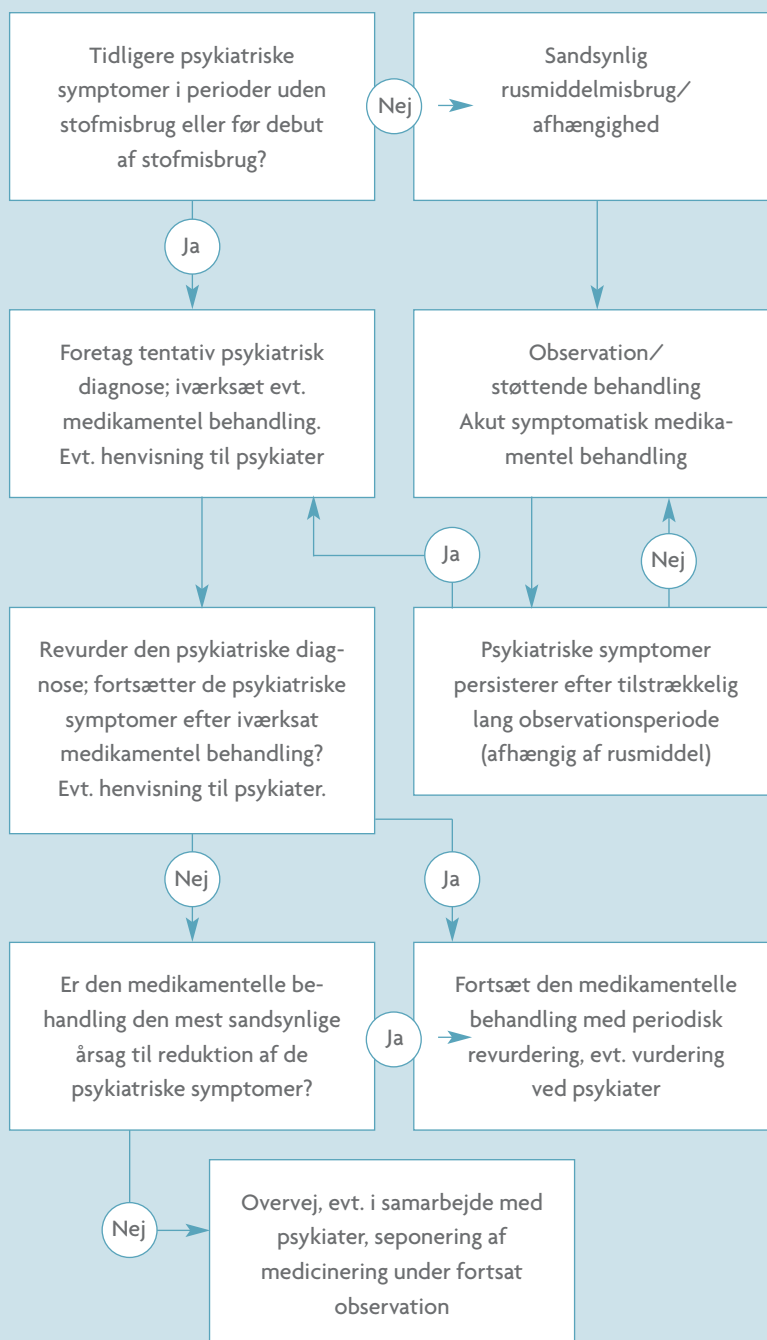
Tidligere psykiatriske symptomer i perioder uden stofmisbrug eller før debut af stofmisbrug?

Nej

Sandsynlig rusmiddelmisbrug/afhængighed

Ja

Foretag tentativ psykiatrisk diagnose; iværksæt evt. medikamentel behandling. Evt. henvisning til psykiater

Observation/ støttende behandling Akut symptomatisk medikamentel behandling

Ja

Nej

Revurder den psykiatriske diagnose; fortsætter de psykiatriske symptomer efter iværksat medikamentel behandling? Evt. henvisning til psykiater.

Psykiatriske symptomer persisterer efter tilstrækkelig lang observationsperiode (afhængig af rusmiddel)

Nej

Ja

Er den medikamentelle behandling den mest sandsynlige årsag til reduktion af de psykiatriske symptomer?

Ja

Fortsæt den medikamentelle behandling med periodisk revurdering, evt. vurdering ved psykiater

Nej

Overvej, evt. i samarbejde med psykiater, seponering af medicinering under fortsat observation